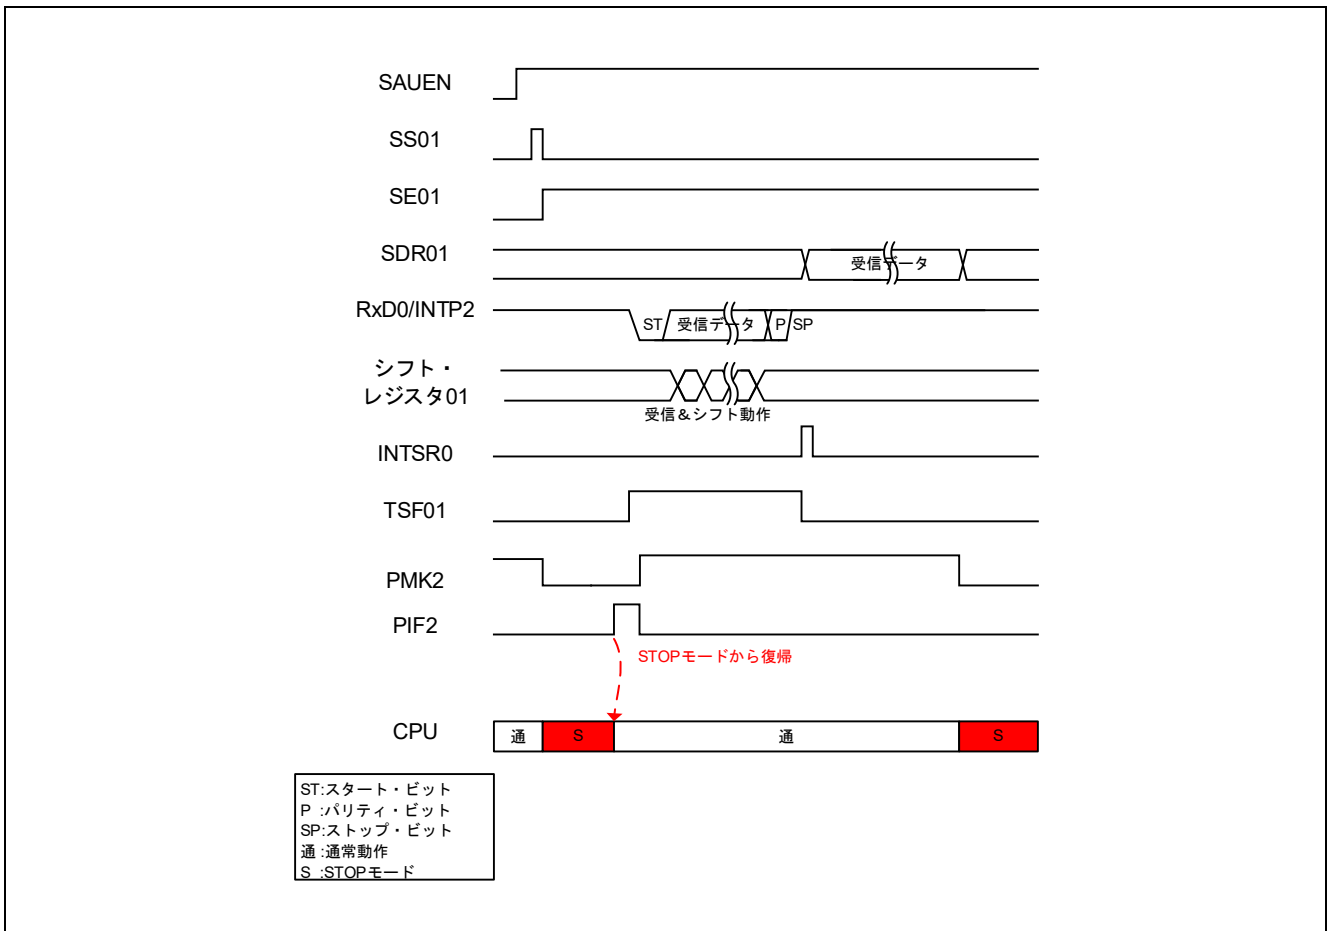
SAUEN

SS01

SE01

SDR01

受信データ

RxD0/INTP2

ST 受信データ P SP

シフト・レジスタ01

受信＆シフト動作

INTSR0

TSF01

PMK2

PIF2

STOPモードから復帰

CPU

通 S 通 S

ST:スタート・ビット
P :パリティ・ビット
SP:ストップ・ビット
通 :通常動作
S :STOPモード